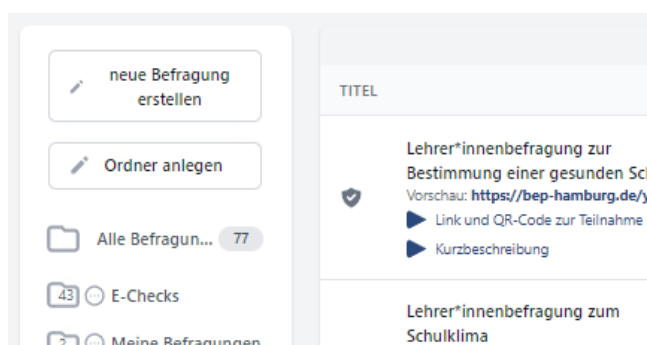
neue Befragung erstellen

Ordner anlegen

Alle Befragun... 77

43 E-Checks

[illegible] Meine Befragungen

TITEL

Lehrer*innenbefragung zur Bestimmung einer gesunden Sch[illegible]

Vorschau: https://bep-hamburg.de/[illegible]

Link und QR-Code zur Teilnahme

Kurzbeschreibung

Lehrer*innenbefragung zum Schulklima